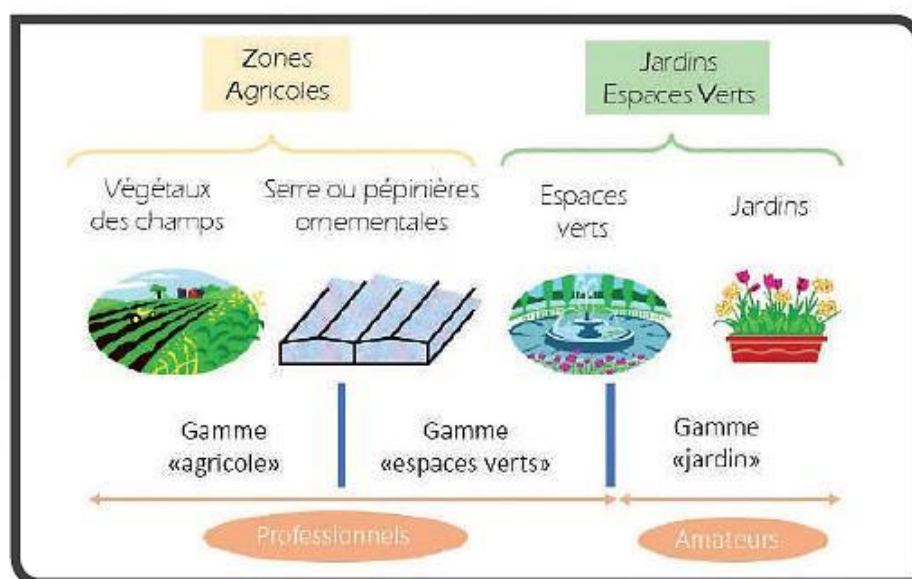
Zones Agricoles

Jardins Espaces Verts

Végétaux des champs

Serre ou pépinières ornementales

Espaces verts

Jardins

Gamme «agricole»

Gamme «espaces verts»

Gamme «jardin»

Professionnels

Amateurs